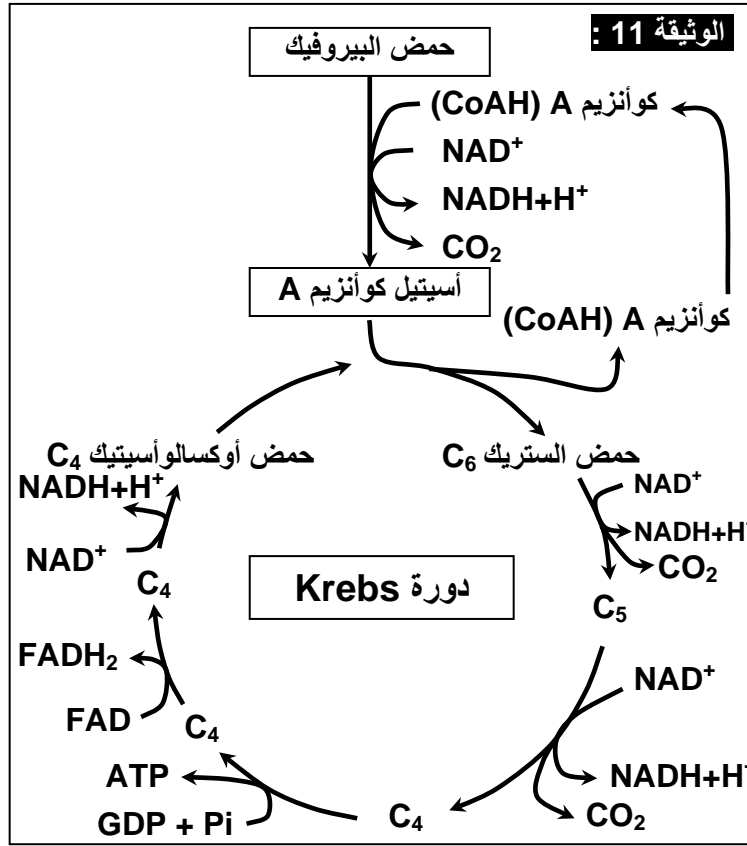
الوثيقة 11 :

حمض البيروفيك

كوأنزيم A (CoAH)

$NAD^+$

$NADH+H^+$

$CO_2$

أسيتيل كوأنزيم A

كوأنزيم A (CoAH)

حمض أوكسالوأسيتيك $C_4$

حمض الستريك $C_6$

$NADH+H^+$

$NAD^+$

$NAD^+$

$NADH+H^+$

$CO_2$

$C_4$

دورة Krebs

$C_5$

$FADH_2$

$NAD^+$

FAD

$C_4$

ATP

$NADH+H^+$

GDP + Pi

$C_4$

$CO_2$